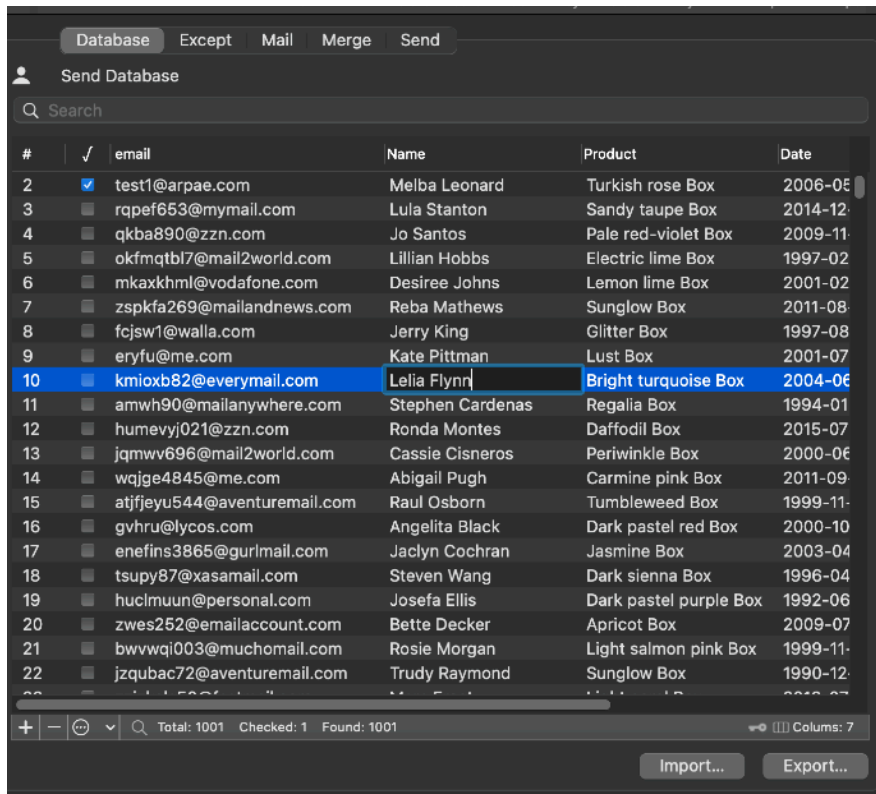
Database Except Mail Merge Send

Send Database

Search

| # | √ | email | Name | Product | Date |
|---|---|---|---|---|---|
| 2 | ✓ | test1@arpae.com | Melba Leonard | Turkish rose Box | 2006-05 |
| 3 | | rqpef653@mymail.com | Lula Stanton | Sandy taupe Box | 2014-12- |
| 4 | | qkba890@zzn.com | Jo Santos | Pale red-violet Box | 2009-11- |
| 5 | | okfmqtbl7@mail2world.com | Lillian Hobbs | Electric lime Box | 1997-02 |
| 6 | | mkaxkhml@vodafone.com | Desiree Johns | Lemon lime Box | 2001-02 |
| 7 | | zspkfa269@mailandnews.com | Reba Mathews | Sunglow Box | 2011-08- |
| 8 | | fcjsw1@walla.com | Jerry King | Glitter Box | 1997-08 |
| 9 | | eryfu@me.com | Kate Pittman | Lust Box | 2001-07 |
| 10 | | kmioxb82@everymail.com | Lelia Flynn | Bright turquoise Box | 2004-06 |
| 11 | | amwh90@mailanywhere.com | Stephen Cardenas | Regalia Box | 1994-01 |
| 12 | | humevyj021@zzn.com | Ronda Montes | Daffodil Box | 2015-07 |
| 13 | | jqmwv696@mail2world.com | Cassie Cisneros | Periwinkle Box | 2000-06 |
| 14 | | wqjge4845@me.com | Abigail Pugh | Carmine pink Box | 2011-09- |
| 15 | | atjfjeyu544@aventuremail.com | Raul Osborn | Tumbleweed Box | 1999-11- |
| 16 | | gvhru@lycos.com | Angelita Black | Dark pastel red Box | 2000-10 |
| 17 | | enefins3865@gurlmail.com | Jaclyn Cochran | Jasmine Box | 2003-04 |
| 18 | | tsupy87@xasamail.com | Steven Wang | Dark sienna Box | 1996-04 |
| 19 | | huclmuun@personal.com | Josefa Ellis | Dark pastel purple Box | 1992-06 |
| 20 | | zwes252@emailaccount.com | Bette Decker | Apricot Box | 2009-07 |
| 21 | | bwvwqi003@muchomail.com | Rosie Morgan | Light salmon pink Box | 1999-11- |
| 22 | | jzqubac72@aventuremail.com | Trudy Raymond | Sunglow Box | 1990-12- |

Total: 1001 Checked: 1 Found: 1001 Colums: 7

Import... Export...